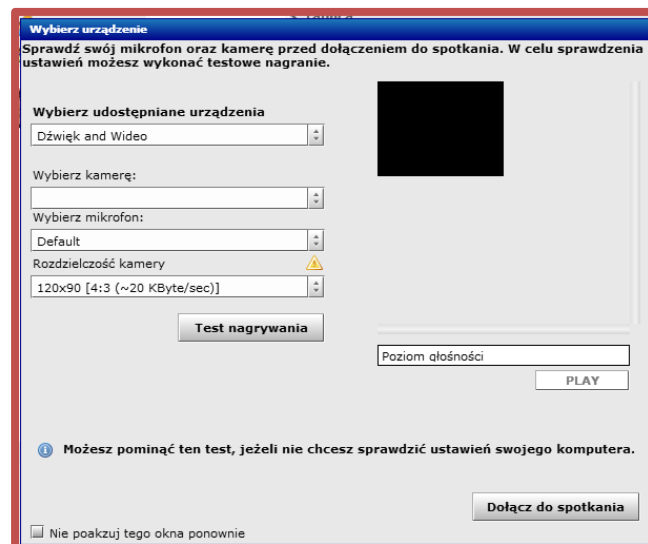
Wybierz urządzenie

Sprawdź swój mikrofon oraz kamerę przed dołączeniem do spotkania. W celu sprawdzenia ustawień możesz wykonać testowe nagranie.

Wybierz udostępniane urządzenia
Dźwięk and Wideo

Wybierz kamerę:

Wybierz mikrofon:
Default

Rozdzielczość kamery
120x90 [4:3 (~20 KByte/sec)]

Test nagrywania

Poziom głośności
PLAY

Możesz pominąć ten test, jeżeli nie chcesz sprawdzić ustawień swojego komputera.

Dołącz do spotkania

Nie poakzuj tego okna ponownie